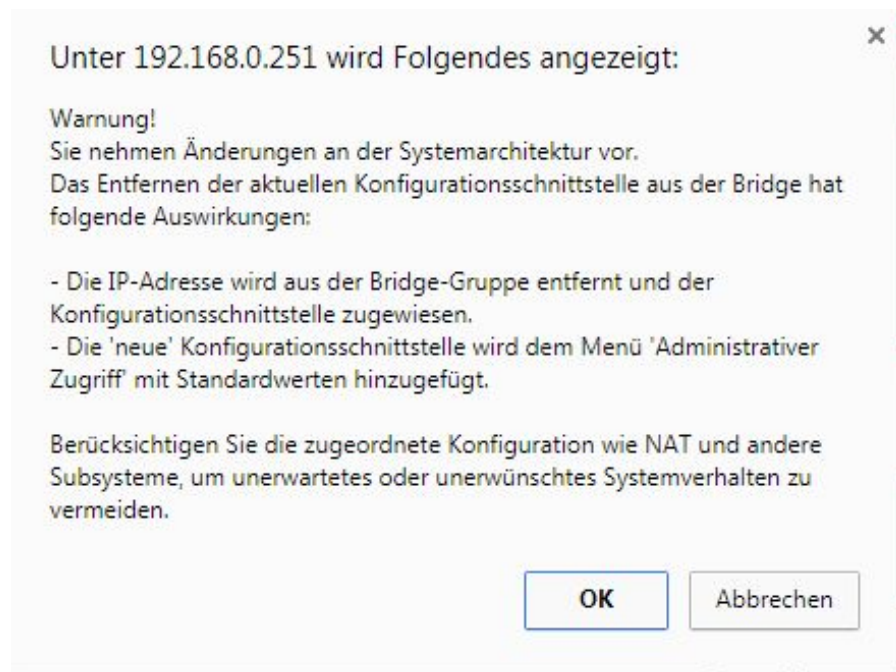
Unter 192.168.0.251 wird Folgendes angezeigt:

×

Warnung!
Sie nehmen Änderungen an der Systemarchitektur vor.
Das Entfernen der aktuellen Konfigurationsschnittstelle aus der Bridge hat folgende Auswirkungen:

- Die IP-Adresse wird aus der Bridge-Gruppe entfernt und der Konfigurationsschnittstelle zugewiesen.
- Die 'neue' Konfigurationsschnittstelle wird dem Menü 'Administrativer Zugriff' mit Standardwerten hinzugefügt.

Berücksichtigen Sie die zugeordnete Konfiguration wie NAT und andere Subsysteme, um unerwartetes oder unerwünschtes Systemverhalten zu vermeiden.

OK

Abbrechen